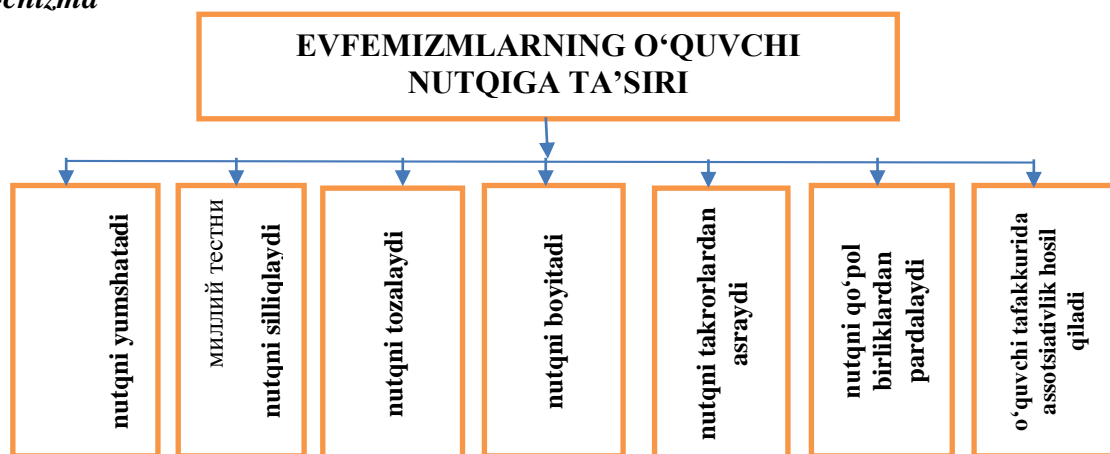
chizma

EVFEMIZMLARNING O‘QUVCHI NUTQIGA TA’SIRI

nutqni yumshatadi

МИЛЛИЙ ТЕСТНИ

nutqni silliqlaydi

nutqni tozalaydi

nutqni boyitadi

nutqni takrorlardan asraydi

nutqni qo‘pol birliklardan pardalaydi

o‘quvchi tafakkurida assotsiativlik hosil qiladi